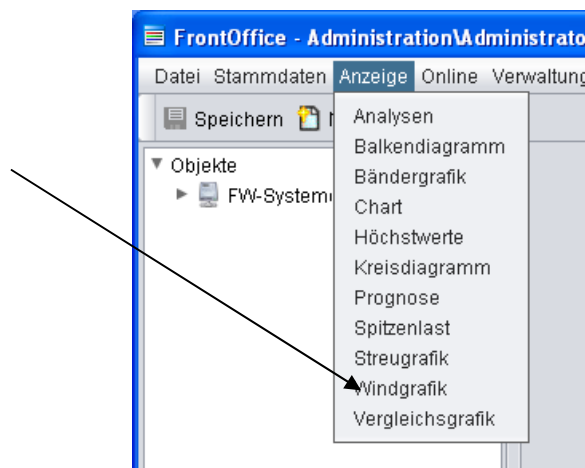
FrontOffice - Administration\Administrato

Datei Stammdaten Anzeige Online Verwaltung

Speichern N

▼ Objekte
► FW-Systeme

Analysen
Balkendiagramm
Bändergrafik
Chart
Höchstwerte
Kreisdiagramm
Prognose
Spitzenlast
Streugrafik
Windgrafik
Vergleichsgrafik